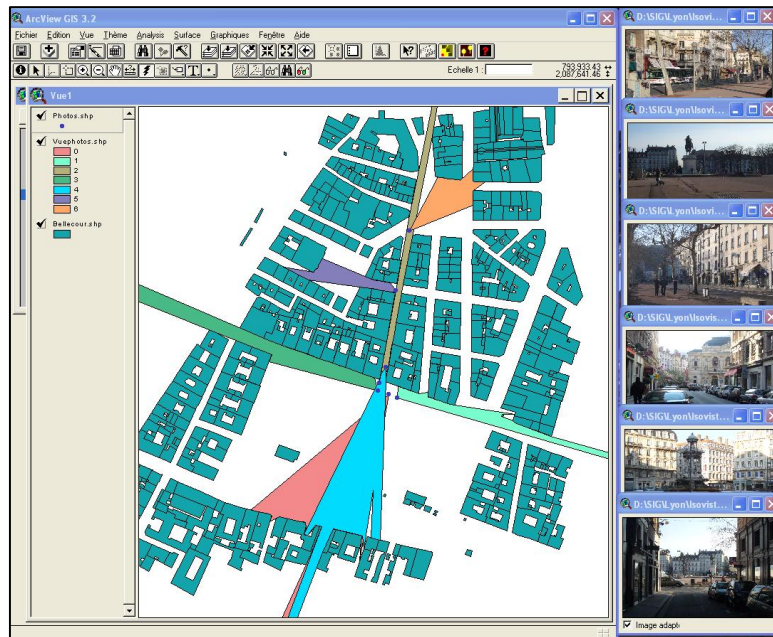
ArcView GIS 3.2

Fichier Edition Vue Thème Analysis Surface Graphiques Fenêtre Aide

Echelle 1 :

793 933,43
2 087 641,46

Vue1

Photos.shp

Vuephotos.shp
0
1
2
3
4
5
6

Bellecour.shp

D:\SIG\Lyon\Isovi...

D:\SIG\Lyon\Isovi...

D:\SIG\Lyon\Isovi...

D:\SIG\Lyon\Isovis...

D:\SIG\Lyon\Isovist...

D:\SIG\Lyon\Isovist...

Image adapté